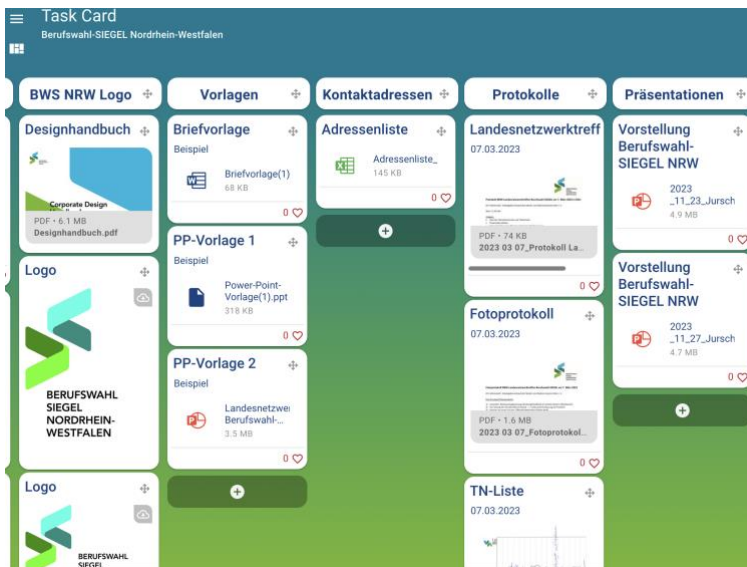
Task Card
Berufswahl-SIEGEL Nordrhein-Westfalen

BWS NRW Logo

Designhandbuch

Corporate Design

PDF • 6.1 MB
Designhandbuch.pdf

Logo

BERUFSWAHL SIEGEL NORDRHEIN-WESTFALEN

Logo

BERUFSWAHL SIEGEL

Vorlagen

Briefvorlage
Beispiel
Briefvorlage(1)
68 KB
0

PP-Vorlage 1
Beispiel
Power-Point-Vorlage(1).ppt
318 KB
0

PP-Vorlage 2
Beispiel
Landesnetzwe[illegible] Berufswahl-...
3.5 MB
0

Kontaktadressen

Adressenliste
Adressenliste_
145 KB
0

Protokolle

Landesnetzwerktreff
07.03.2023
PDF • 74 KB
2023 03 07_Protokoll La...
0

Fotoprotokoll
07.03.2023
PDF • 1.6 MB
2023 03 07_Fotoprotokol...
0

TN-Liste
07.03.2023

Präsentationen

Vorstellung Berufswahl-SIEGEL NRW
2023 _11_23_Jursch
4.9 MB
0

Vorstellung Berufswahl-SIEGEL NRW
2023 _11_27_Jursch
4.7 MB
0